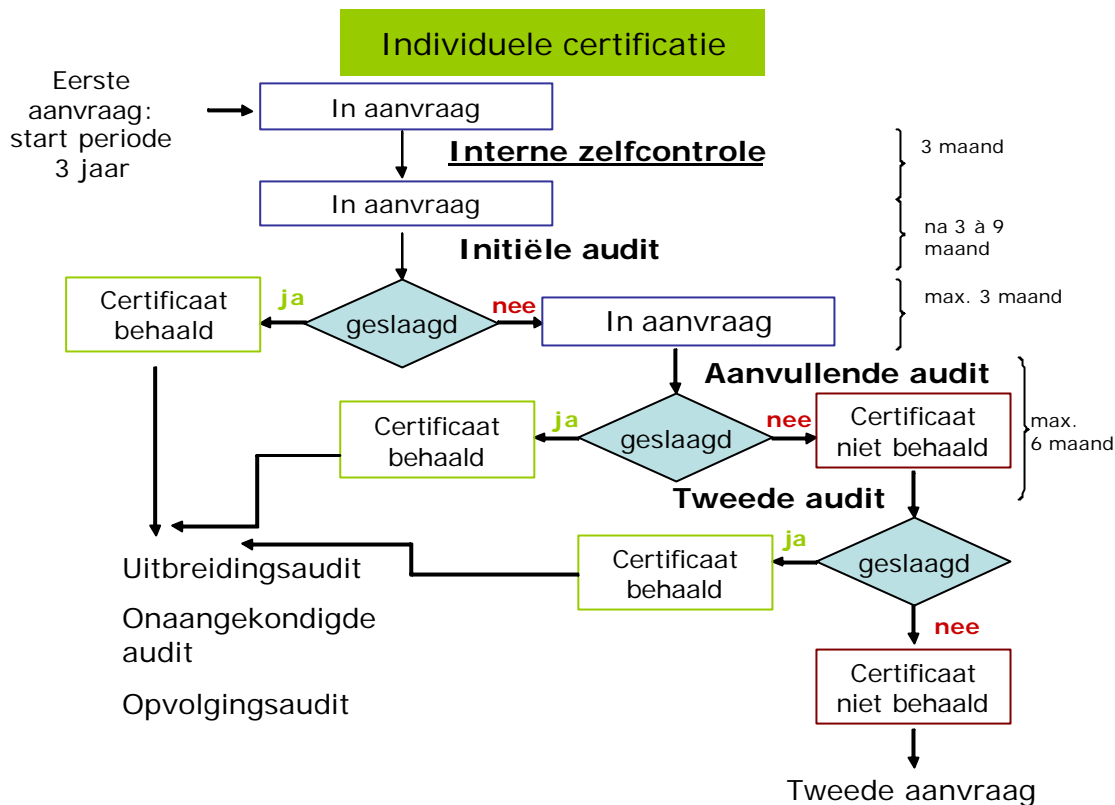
Individuele certificatie

Eerste aanvraag: start periode 3 jaar

In aanvraag

Interne zelfcontrole

3 maand

In aanvraag

na 3 à 9 maand

Initiële audit

Certificaat behaald

ja

geslaagd

nee

In aanvraag

max. 3 maand

Aanvullende audit

Certificaat behaald

ja

geslaagd

nee

Certificaat niet behaald

max. 6 maand

Tweede audit

Uitbreidingsaudit

Onaangekondigde audit

Opvolgingsaudit

Certificaat behaald

ja

geslaagd

nee

Certificaat niet behaald

Tweede aanvraag